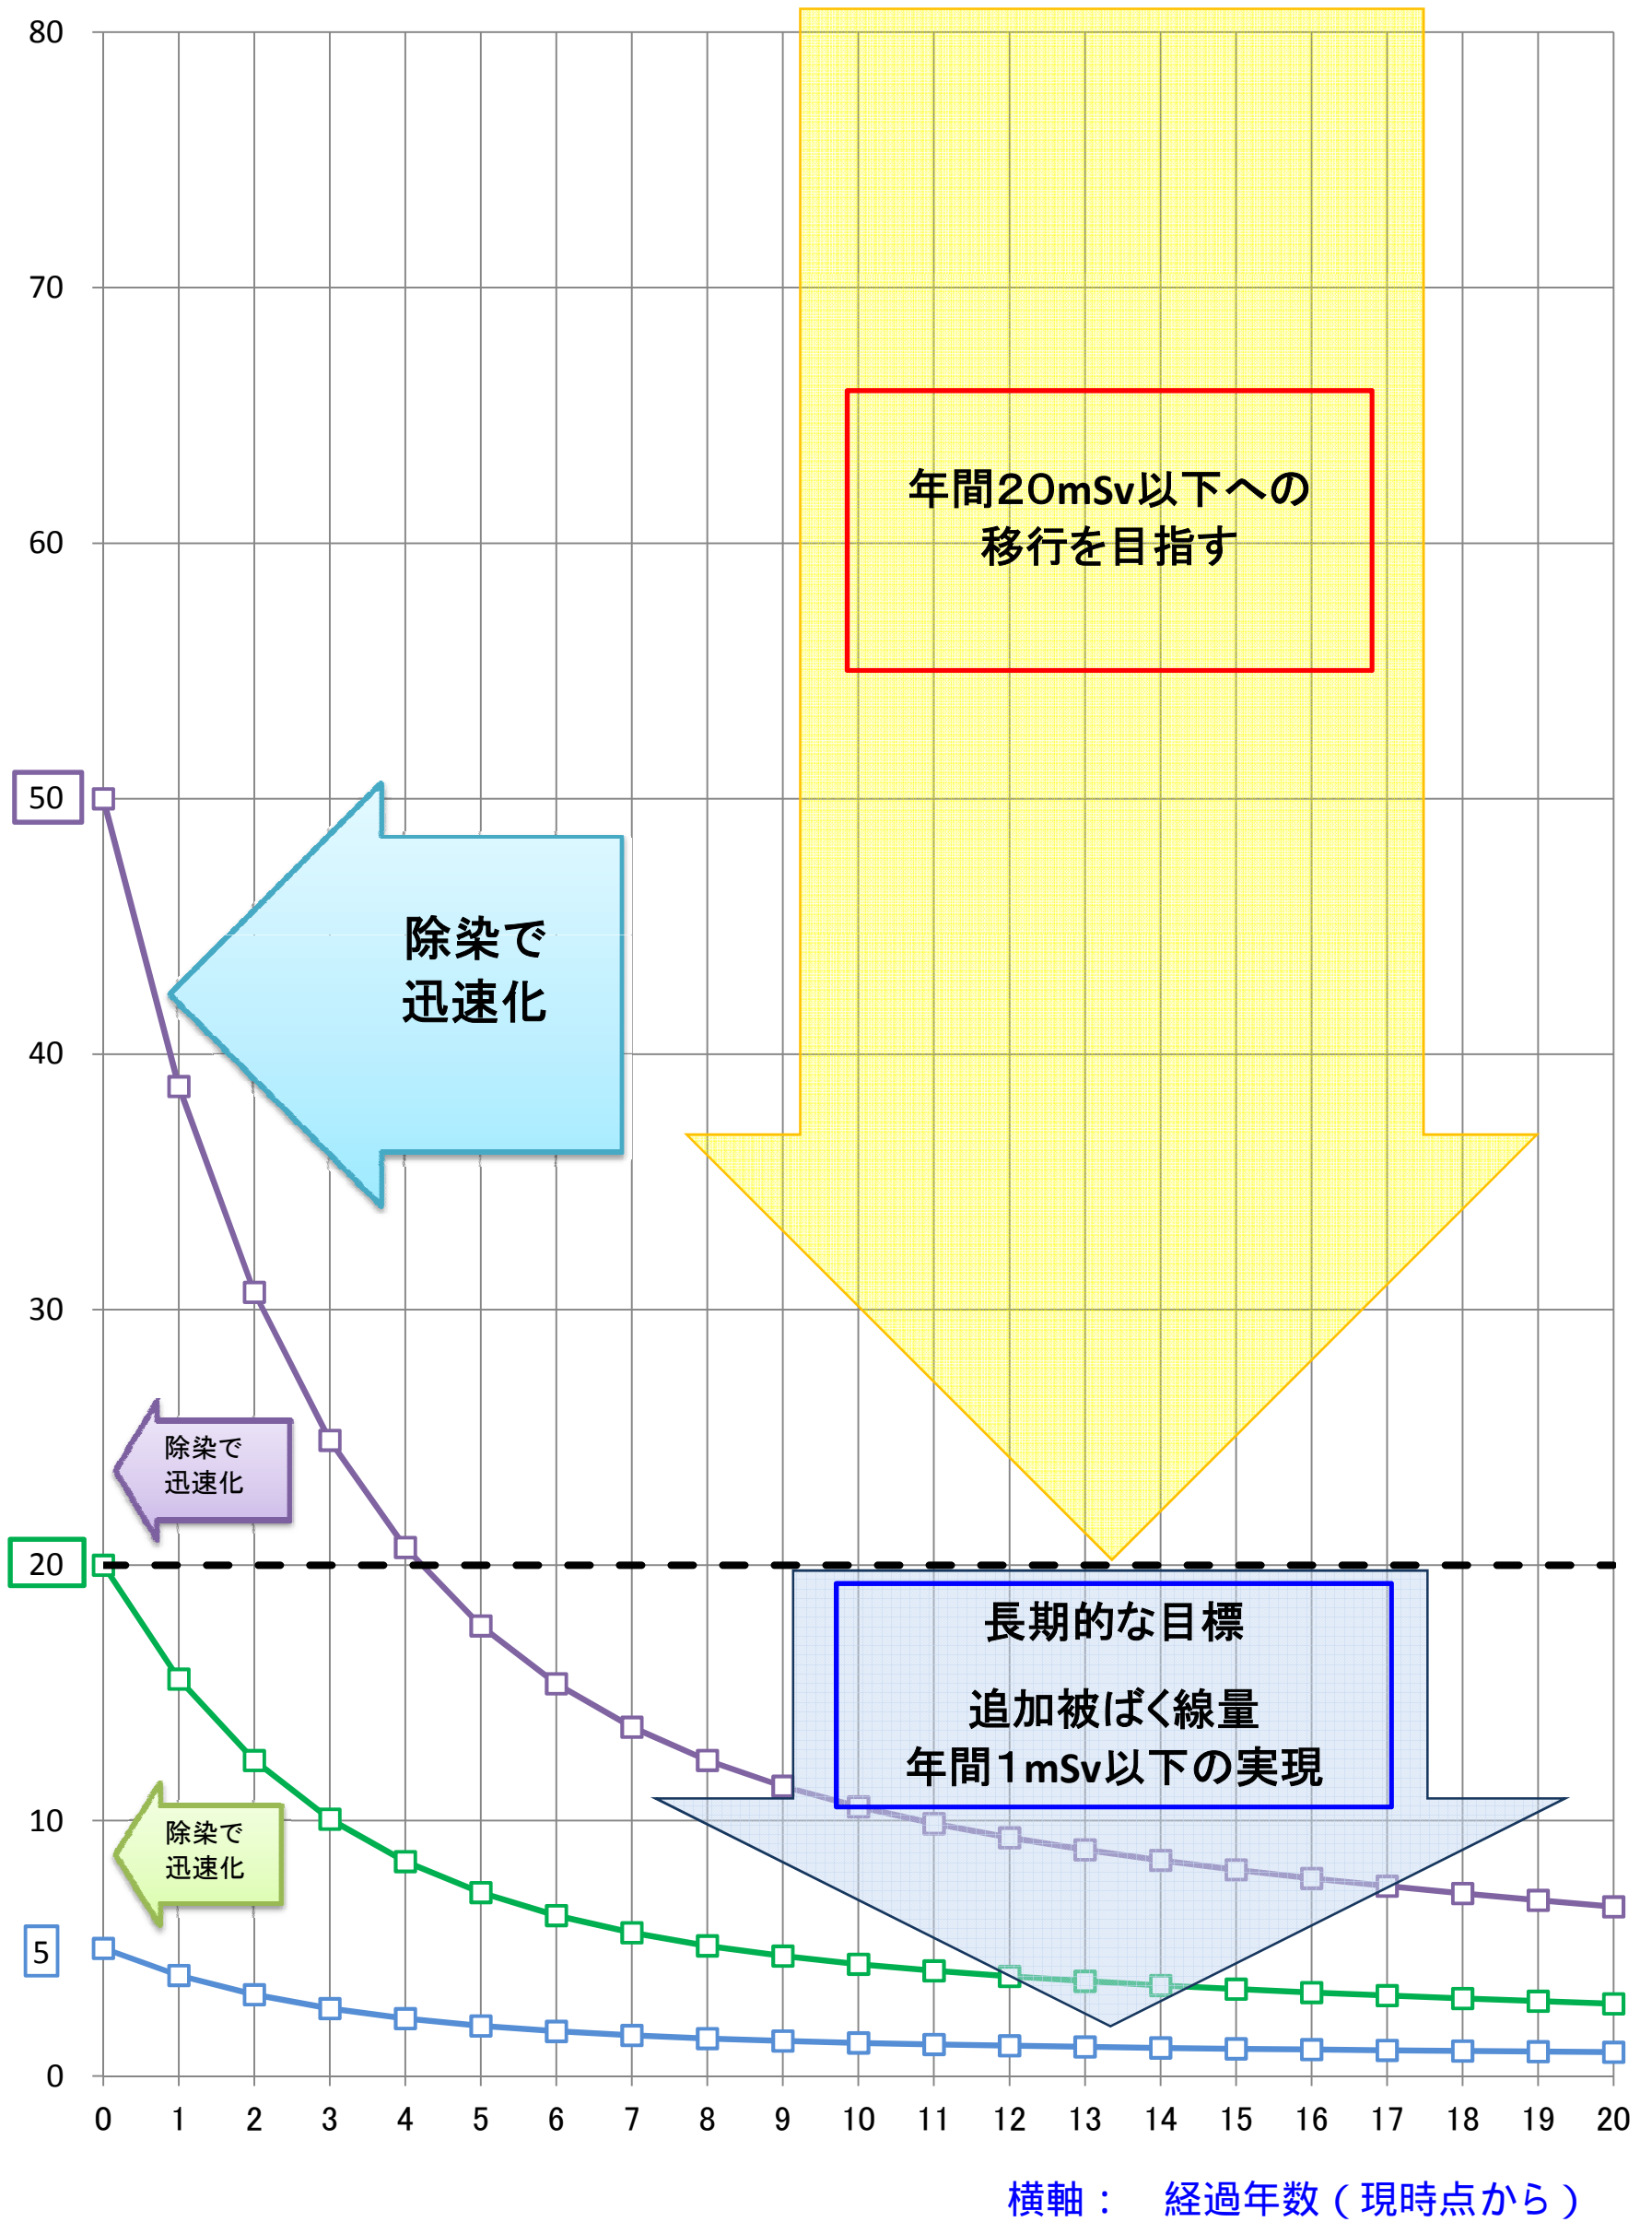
80

70

60

50

40

30

20

10

5

0

年間20mSv以下への
移行を目指す

除染で
迅速化

除染で
迅速化

除染で
迅速化

長期的な目標

追加被ばく線量
年間1mSv以下の実現

0 1 2 3 4 5 6 7 8 9 10 11 12 13 14 15 16 17 18 19 20

横軸： 経過年数（現時点から）